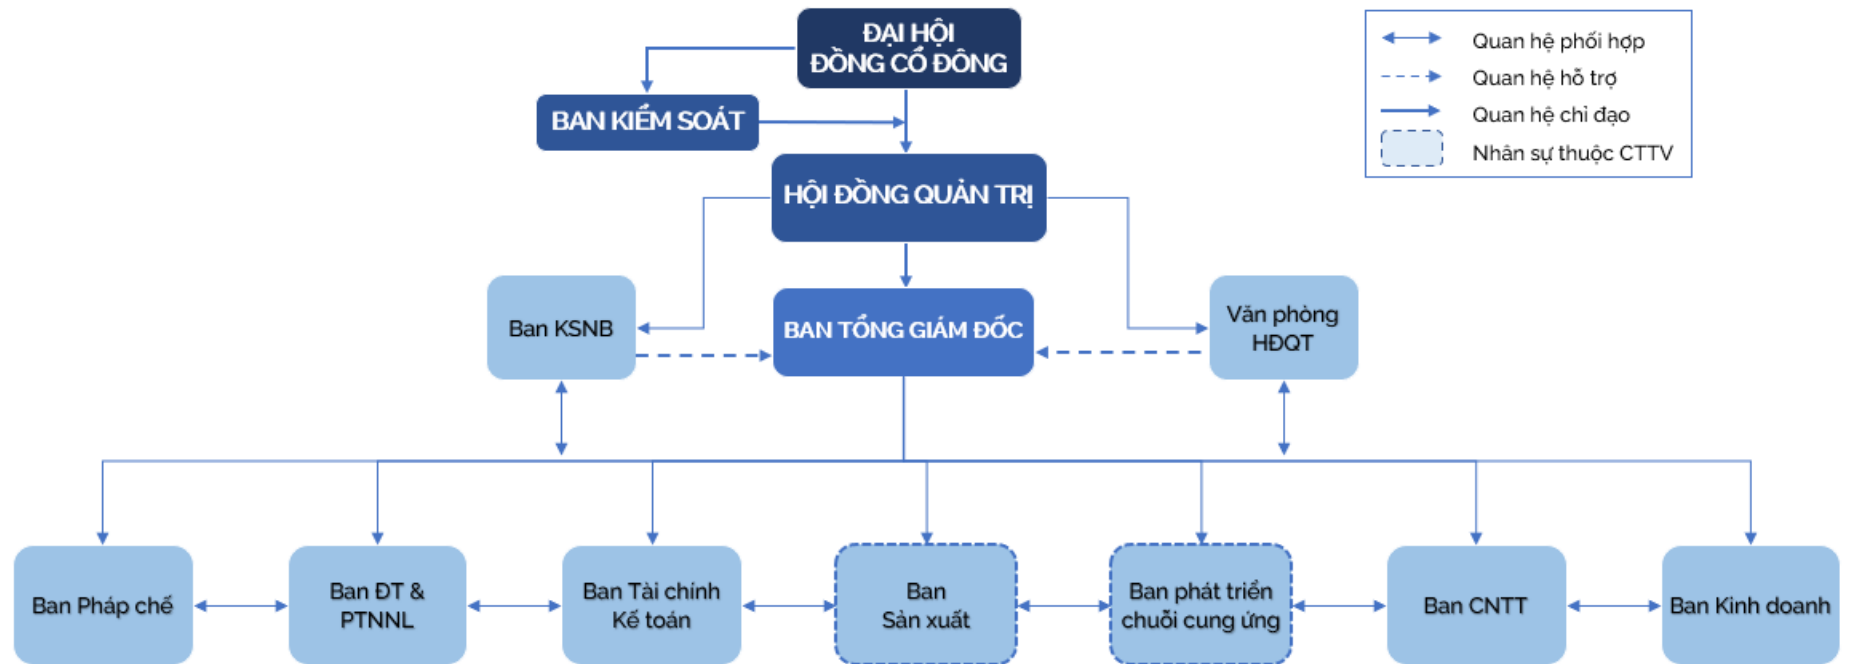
ĐẠI HỘI ĐỒNG CỔ ĐÔNG

BAN KIỂM SOÁT

HỘI ĐỒNG QUẢN TRỊ

Ban KSNB

BAN TỔNG GIÁM ĐỐC

Văn phòng HĐQT

Ban Pháp chế

Ban ĐT & PTNNL

Ban Tài chính Kế toán

Ban Sản xuất

Ban phát triển chuỗi cung ứng

Ban CNTT

Ban Kinh doanh

Quan hệ phối hợp
Quan hệ hỗ trợ
Quan hệ chỉ đạo
Nhân sự thuộc CTTV